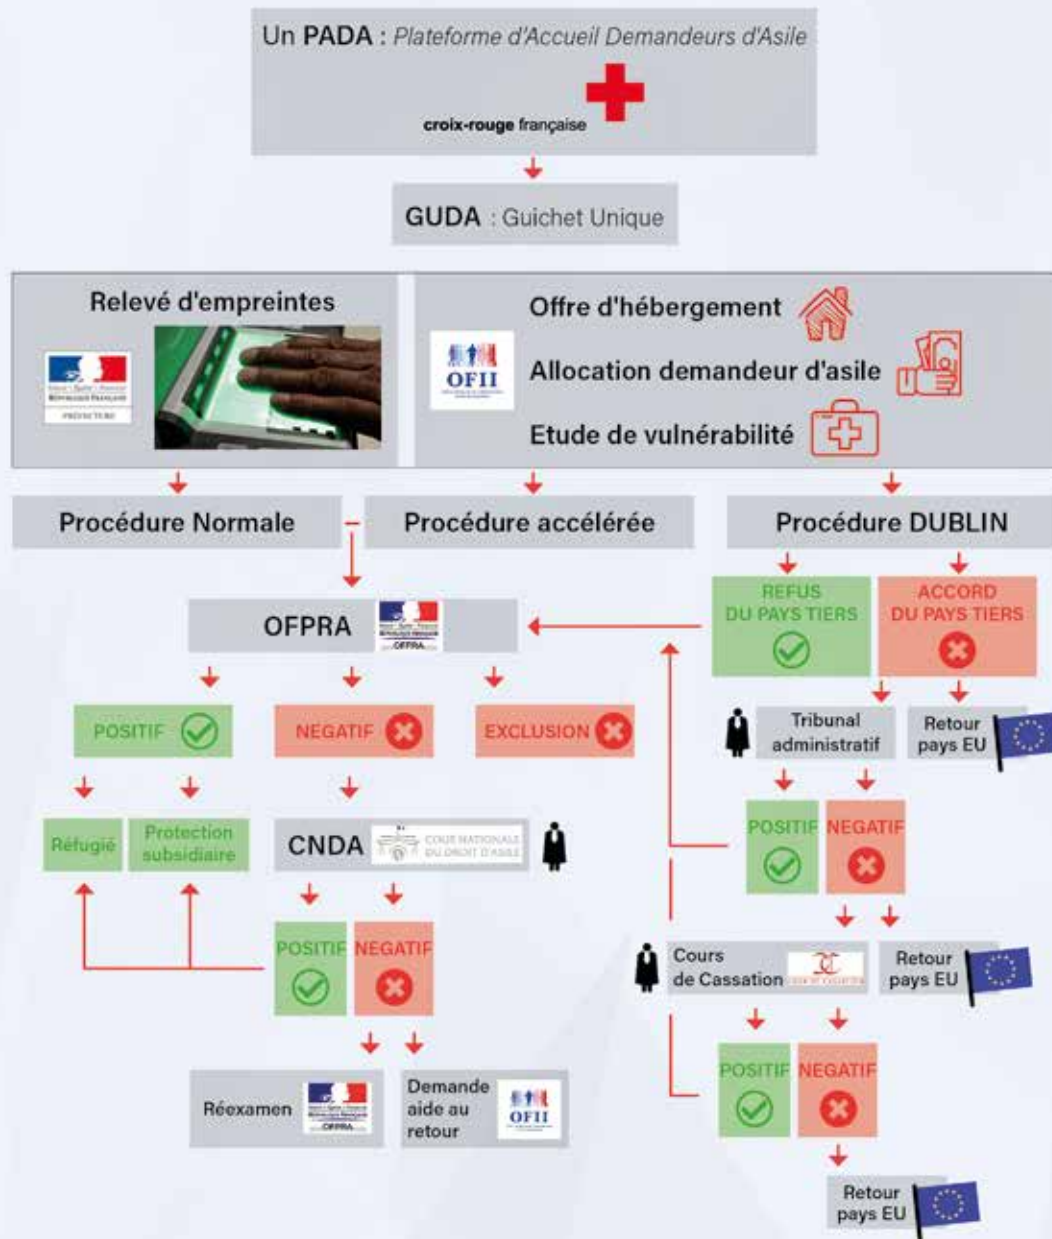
Un PADA : Plateforme d'Accueil Demandeurs d'Asile

croix-rouge française

GUDA : Guichet Unique

Relevé d'empreintes

Offre d'hébergement

OFII

Allocation demandeur d'asile

Etude de vulnérabilité

Procédure Normale

Procédure accélérée

Procédure DUBLIN

REFUS DU PAYS TIERS

ACCORD DU PAYS TIERS

OFPRA

POSITIF

NEGATIF

EXCLUSION

Tribunal administratif

Retour pays EU

Réfugié

Protection subsidiaire

CNDA

COUR NATIONALE DU DROIT D'ASILE

POSITIF

NEGATIF

POSITIF

NEGATIF

Cours de Cassation

Retour pays EU

Réexamen

Demande aide au retour

OFII

POSITIF

NEGATIF

Retour pays EU